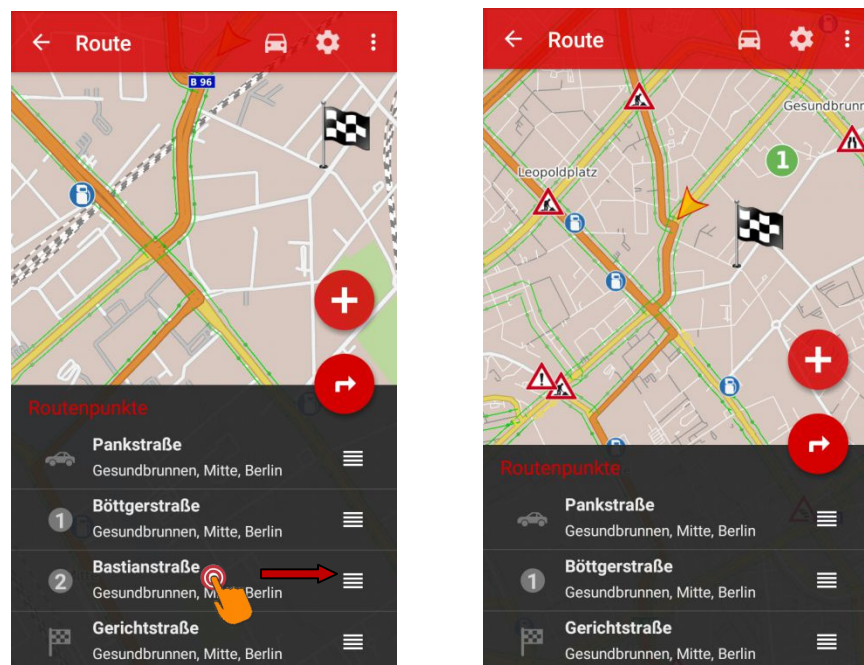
Route

B 96

Routenpunkte

Pankstraße
Gesundbrunnen, Mitte, Berlin

1 Böttgerstraße
Gesundbrunnen, Mitte, Berlin

2 Bastianstraße
Gesundbrunnen, Mitte, Berlin

Gerichtstraße
Gesundbrunnen, Mitte, Berlin

Route

Gesundbrunn

Leopoldplatz

1

Routenpunkte

Pankstraße
Gesundbrunnen, Mitte, Berlin

1 Böttgerstraße
Gesundbrunnen, Mitte, Berlin

Gerichtstraße
Gesundbrunnen, Mitte, Berlin